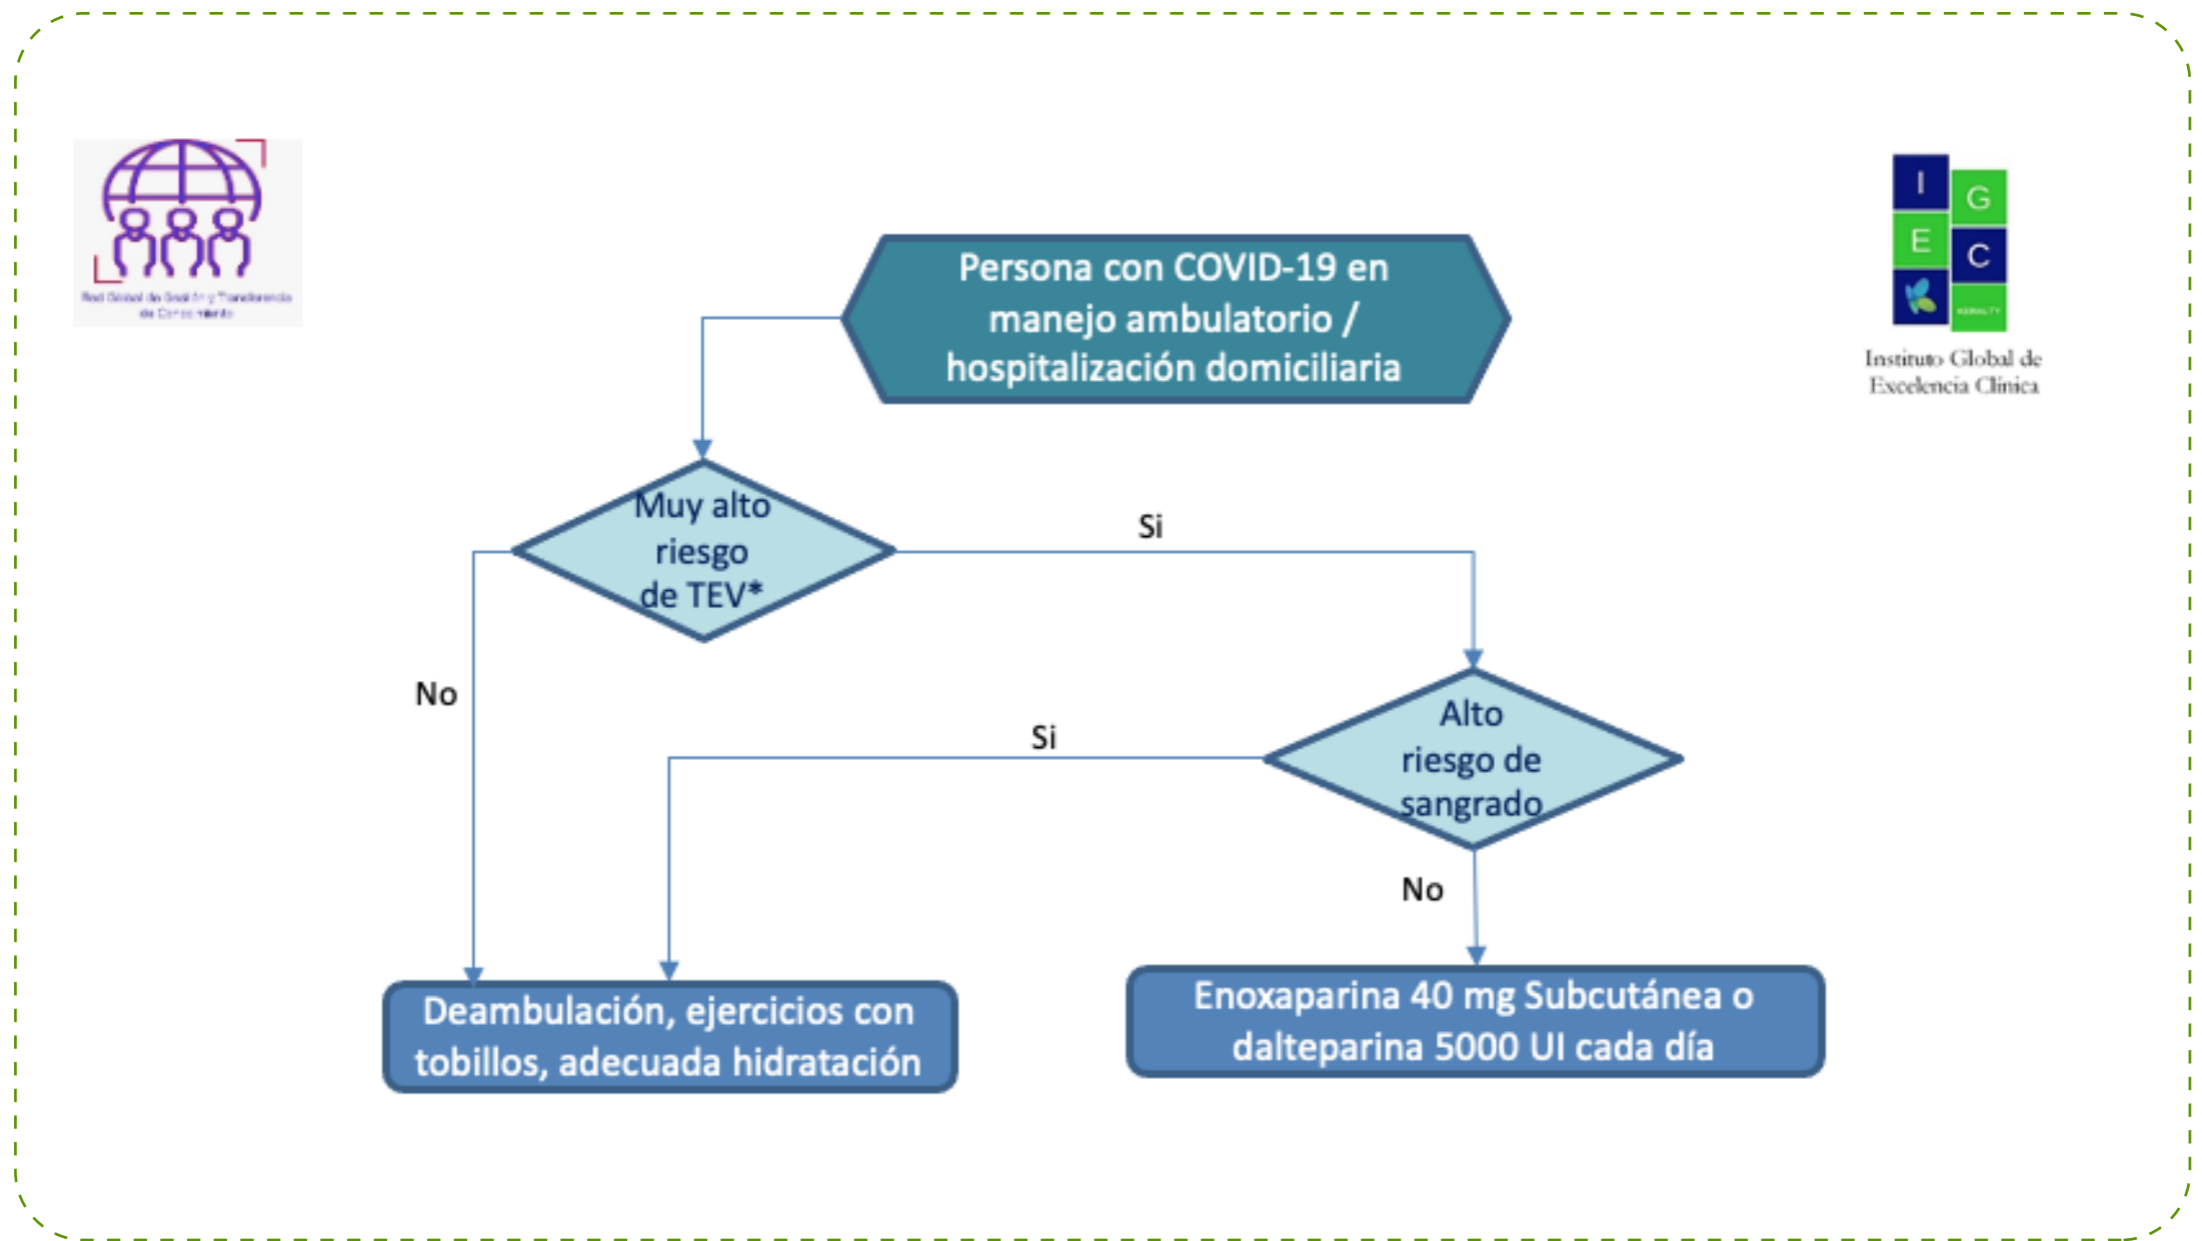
Red Global de Gestión y Transferencia de Conocimiento

I G E C

KERALTY

Instituto Global de Excelencia Clínica

Persona con COVID-19 en manejo ambulatorio / hospitalización domiciliaria

Muy alto riesgo de TEV*

Si

No

Alto riesgo de sangrado

Si

No

Deambulación, ejercicios con tobillos, adecuada hidratación

Enoxaparina 40 mg Subcutánea o dalteparina 5000 UI cada día